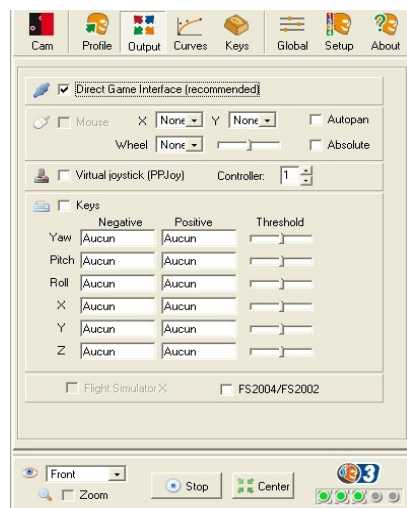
Cam Profile Output Curves Keys Global Setup About

Direct Game Interface (recommended)

Mouse X None Y None Autopan

Wheel None Absolute

Virtual joystick (PPJoy) Controller: 1

Keys

| | Negative | Positive | Threshold |
|---|---|---|---|
| Yaw | Aucun | Aucun | |
| Pitch | Aucun | Aucun | |
| Roll | Aucun | Aucun | |
| X | Aucun | Aucun | |
| Y | Aucun | Aucun | |
| Z | Aucun | Aucun | |

Flight Simulator X FS2004/FS2002

Front

Zoom

Stop Center

3